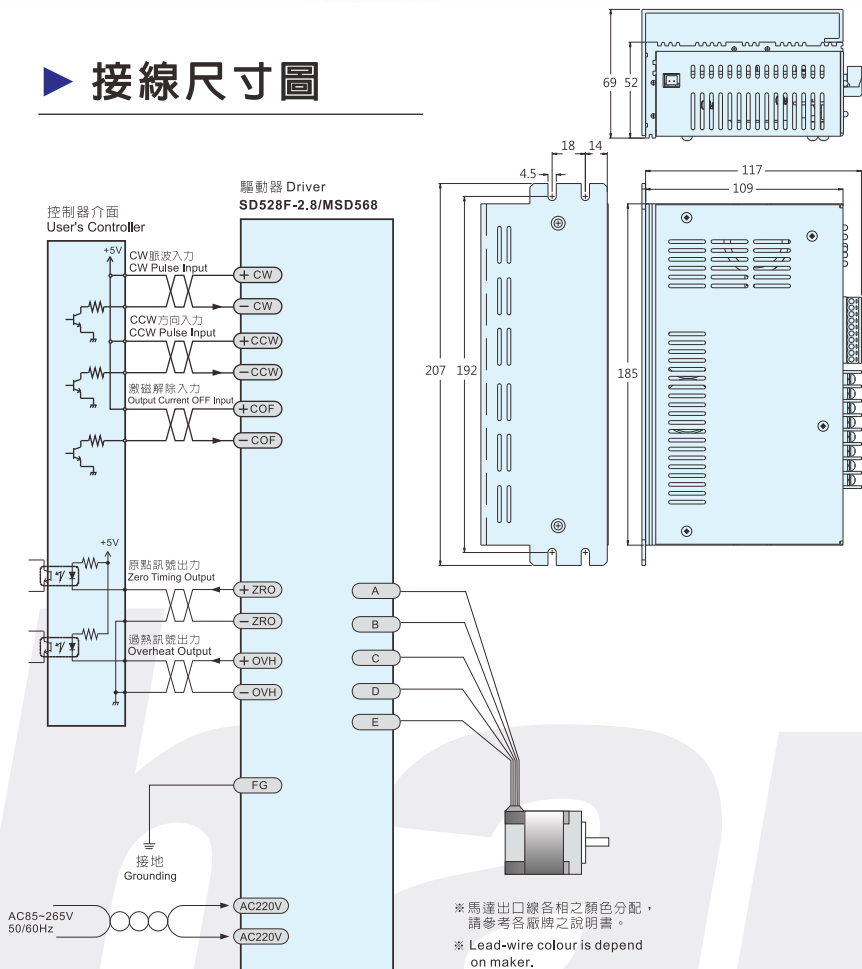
▶ 接線尺寸圖

控制器介面
User's Controller

驅動器 Driver
SD528F-2.8/MSD568

+5V
CW脈波入力
CW Pulse Input
+ CW
− CW
CCW方向入力
CCW Pulse Input
+CCW
−CCW
激磁解除入力
Output Current OFF Input
+COF
−COF

+5V
原點訊號出力
Zero Timing Output
+ZRO
−ZRO
過熱訊號出力
Overheat Output
+OVH
−OVH

FG
接地
Grounding

AC85~265V
50/60Hz
AC220V
AC220V

A
B
C
D
E

※馬達出口線各相之顏色分配，請參考各廠牌之說明書。
※ Lead-wire colour is depend on maker.

69
52
18
14
4.5
207
192
117
109
185